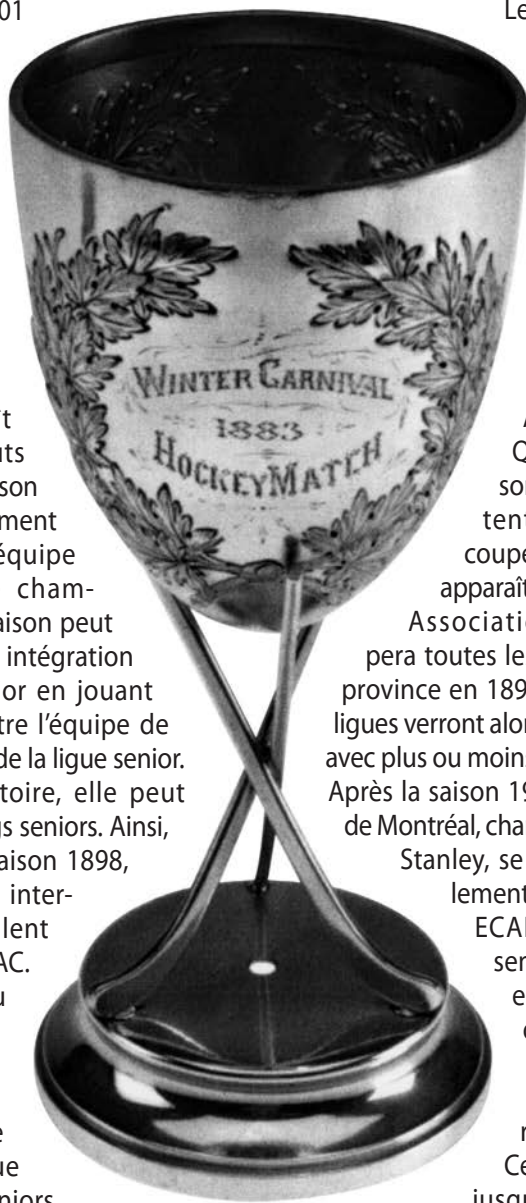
01

Le

t
nts
son
ment
équipe
champ-
aison peut
intégration
or en jouant
tre l'équipe de
de la ligue senior.
toire, elle peut
s seniors. Ainsi,
aison 1898,
inter-
lent
AC.
u

e
ue
niors

WINTER CARNIVAL
1883
HOCKEYMATCH

A
Q
so
ten
coupe
apparaît
Associatio
pera toutes le
province en 189
ligues verront alor
avec plus ou moin
Après la saison 19
de Montréal, cha
Stanley, se
lement
ECA
ser
e
c

r
Ce
jusq